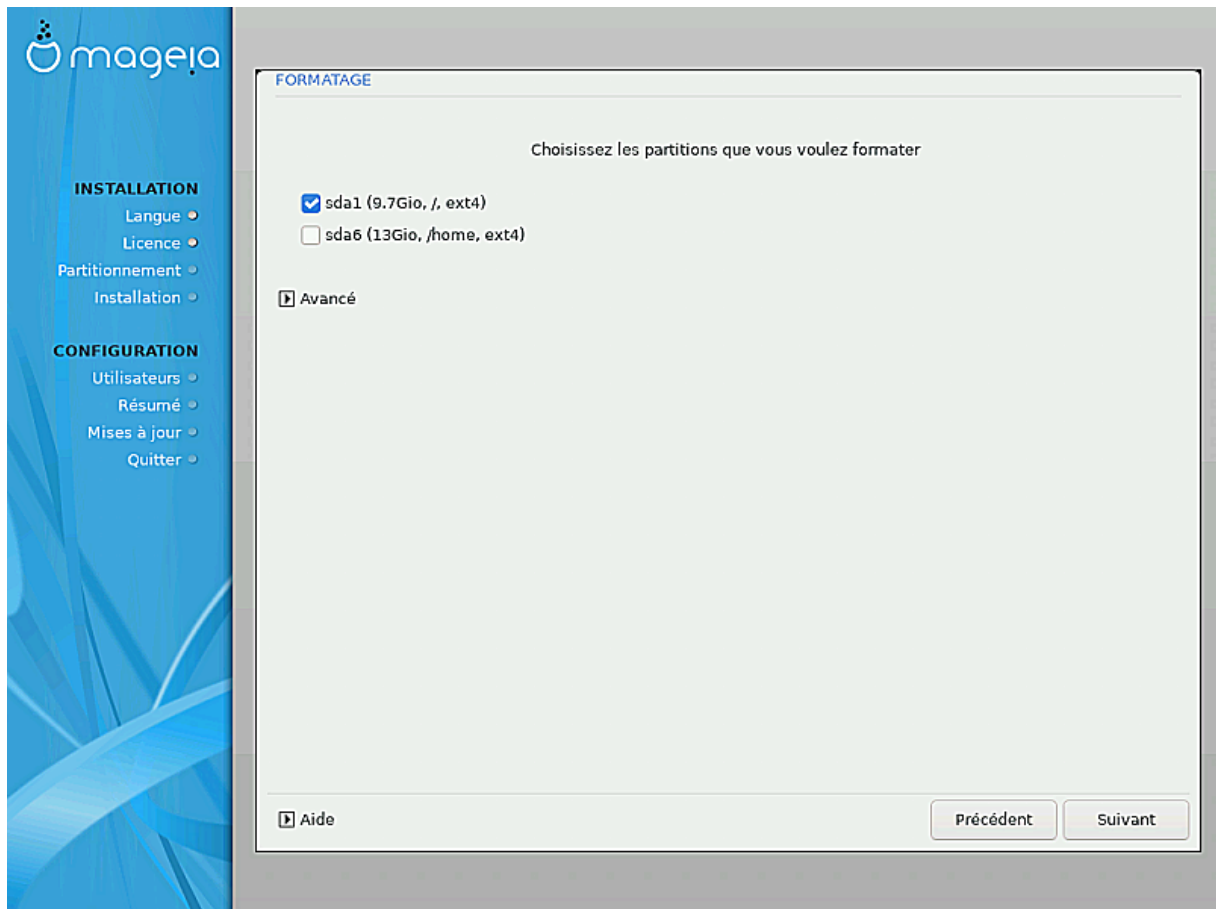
mageia

INSTALLATION
Langue
Licence
Partitionnement
Installation

CONFIGURATION
Utilisateurs
Résumé
Mises à jour
Quitter

FORMATAGE

Choisissez les partitions que vous voulez formater

sda1 (9.7Gio, /, ext4)
sda6 (13Gio, /home, ext4)

Avancé

Aide

Précédent

Suivant